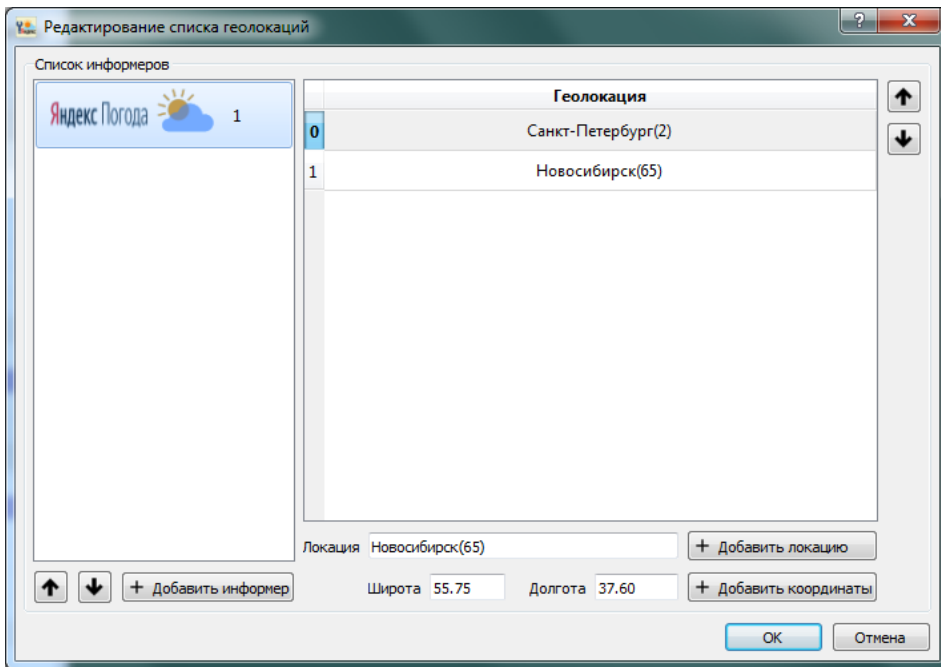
Редактирование списка геолокаций

?
X

Список информеров

Яндекс Погода 1

| | Геолокация |
|---|---|
| 0 | Санкт-Петербург(2) |
| 1 | Новосибирск(65) |

Локация Новосибирск(65)
+ Добавить локацию

+ Добавить информер

Широта 55.75
Долгота 37.60
+ Добавить координаты

OK
Отмена